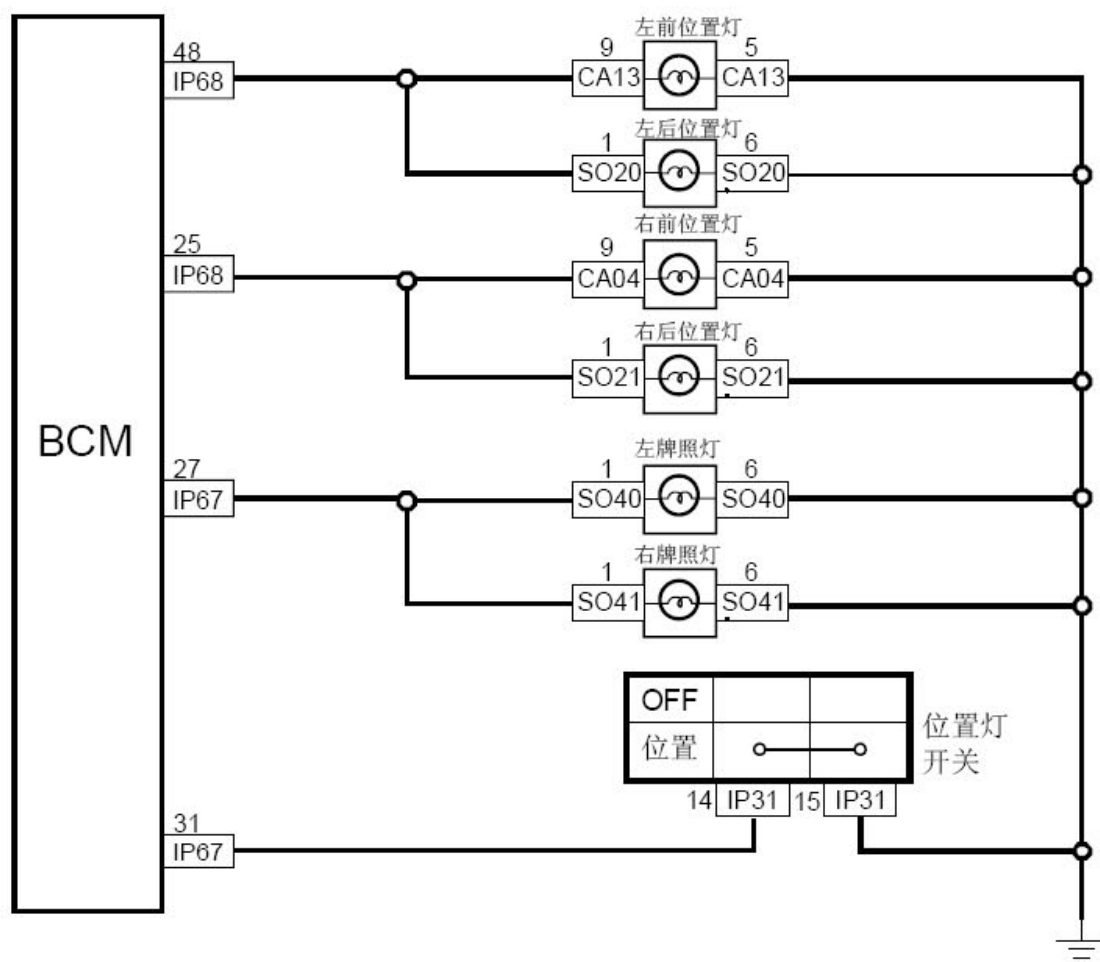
BCM

48
IP68

25
IP68

27
IP67

31
IP67

左前位置灯
9
CA13
5
CA13

左后位置灯
1
SO20
6
SO20

右前位置灯
9
CA04
5
CA04

右后位置灯
1
SO21
6
SO21

左牌照灯
1
SO40
6
SO40

右牌照灯
1
SO41
6
SO41

| OFF | | |
|---|---|---|
| 位置 | | |

位置灯
开关

14 IP31
15 IP31